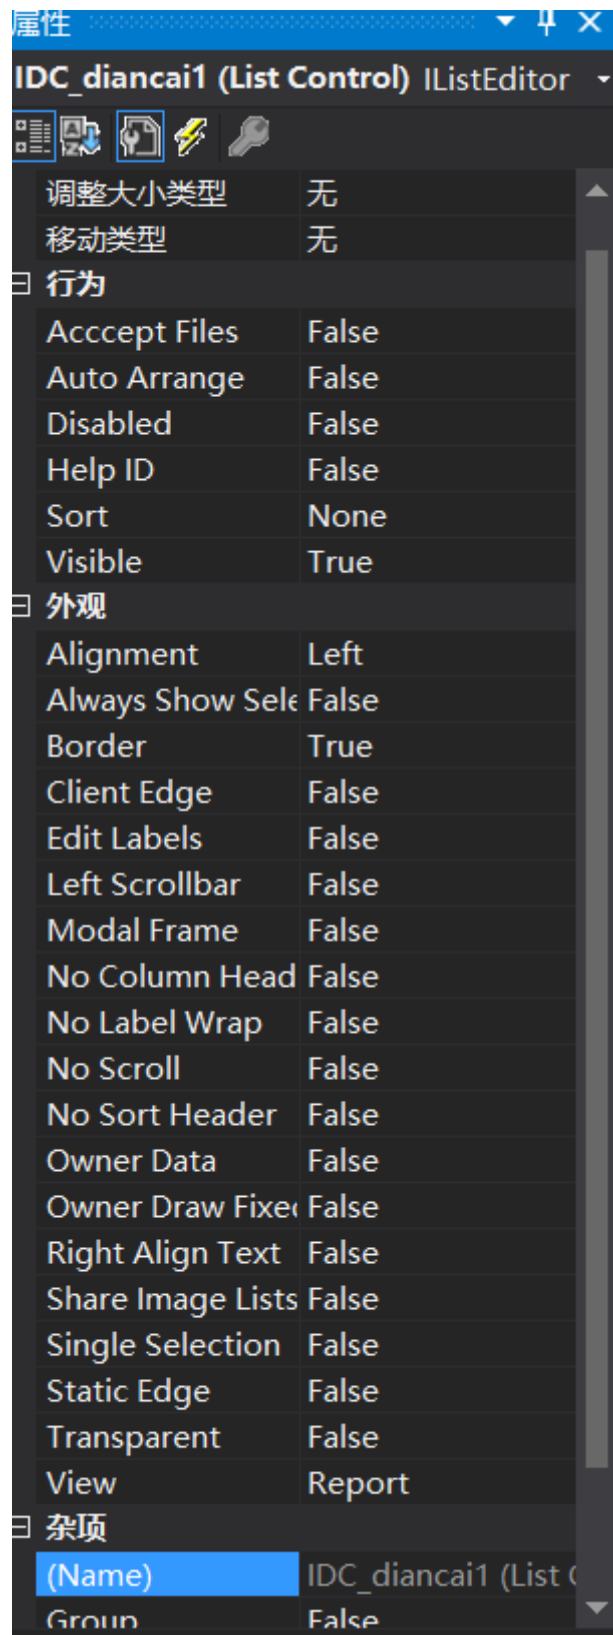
属性

IDC_diancai1 (List Control) IListEditor

| | |
|---|---|
| 调整大小类型 | 无 |
| 移动类型 | 无 |

行为

| | |
|---|---|
| Acccept Files | False |
| Auto Arrange | False |
| Disabled | False |
| Help ID | False |
| Sort | None |
| Visible | True |

外观

| | |
|---|---|
| Alignment | Left |
| Always Show Sele | False |
| Border | True |
| Client Edge | False |
| Edit Labels | False |
| Left Scrollbar | False |
| Modal Frame | False |
| No Column Head | False |
| No Label Wrap | False |
| No Scroll | False |
| No Sort Header | False |
| Owner Data | False |
| Owner Draw Fixe | False |
| Right Align Text | False |
| Share Image Lists | False |
| Single Selection | False |
| Static Edge | False |
| Transparent | False |
| View | Report |

杂项

| | |
|---|---|
| (Name) | IDC_diancai1 (List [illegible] |
| Group | False |